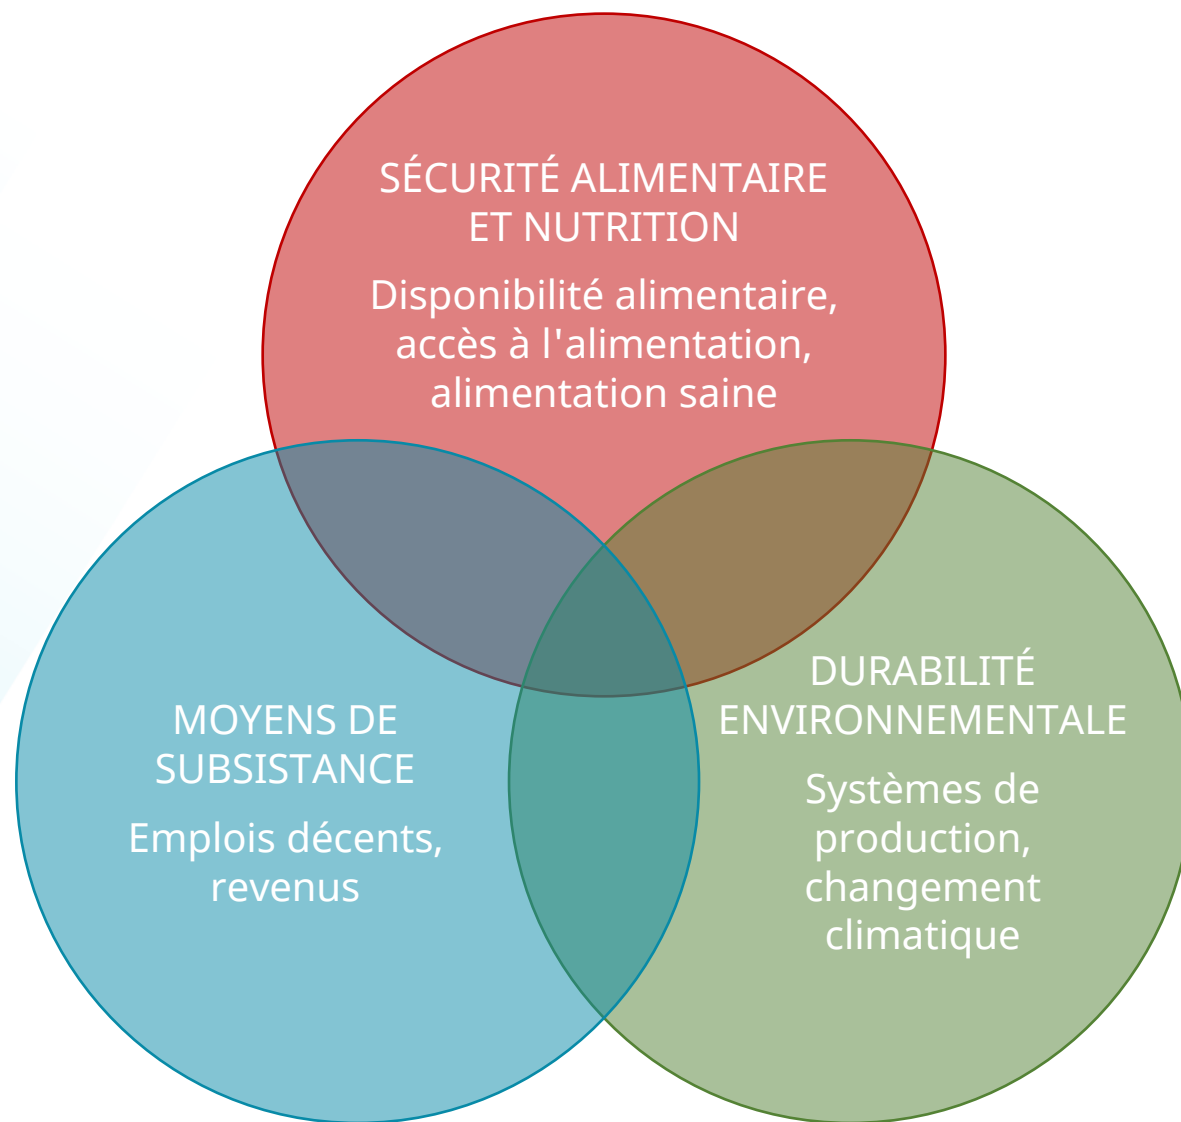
SÉCURITÉ ALIMENTAIRE ET NUTRITION

Disponibilité alimentaire, accès à l'alimentation, alimentation saine

MOYENS DE SUBSISTANCE

Emplois décents, revenus

DURABILITÉ ENVIRONNEMENTALE

Systèmes de production, changement climatique